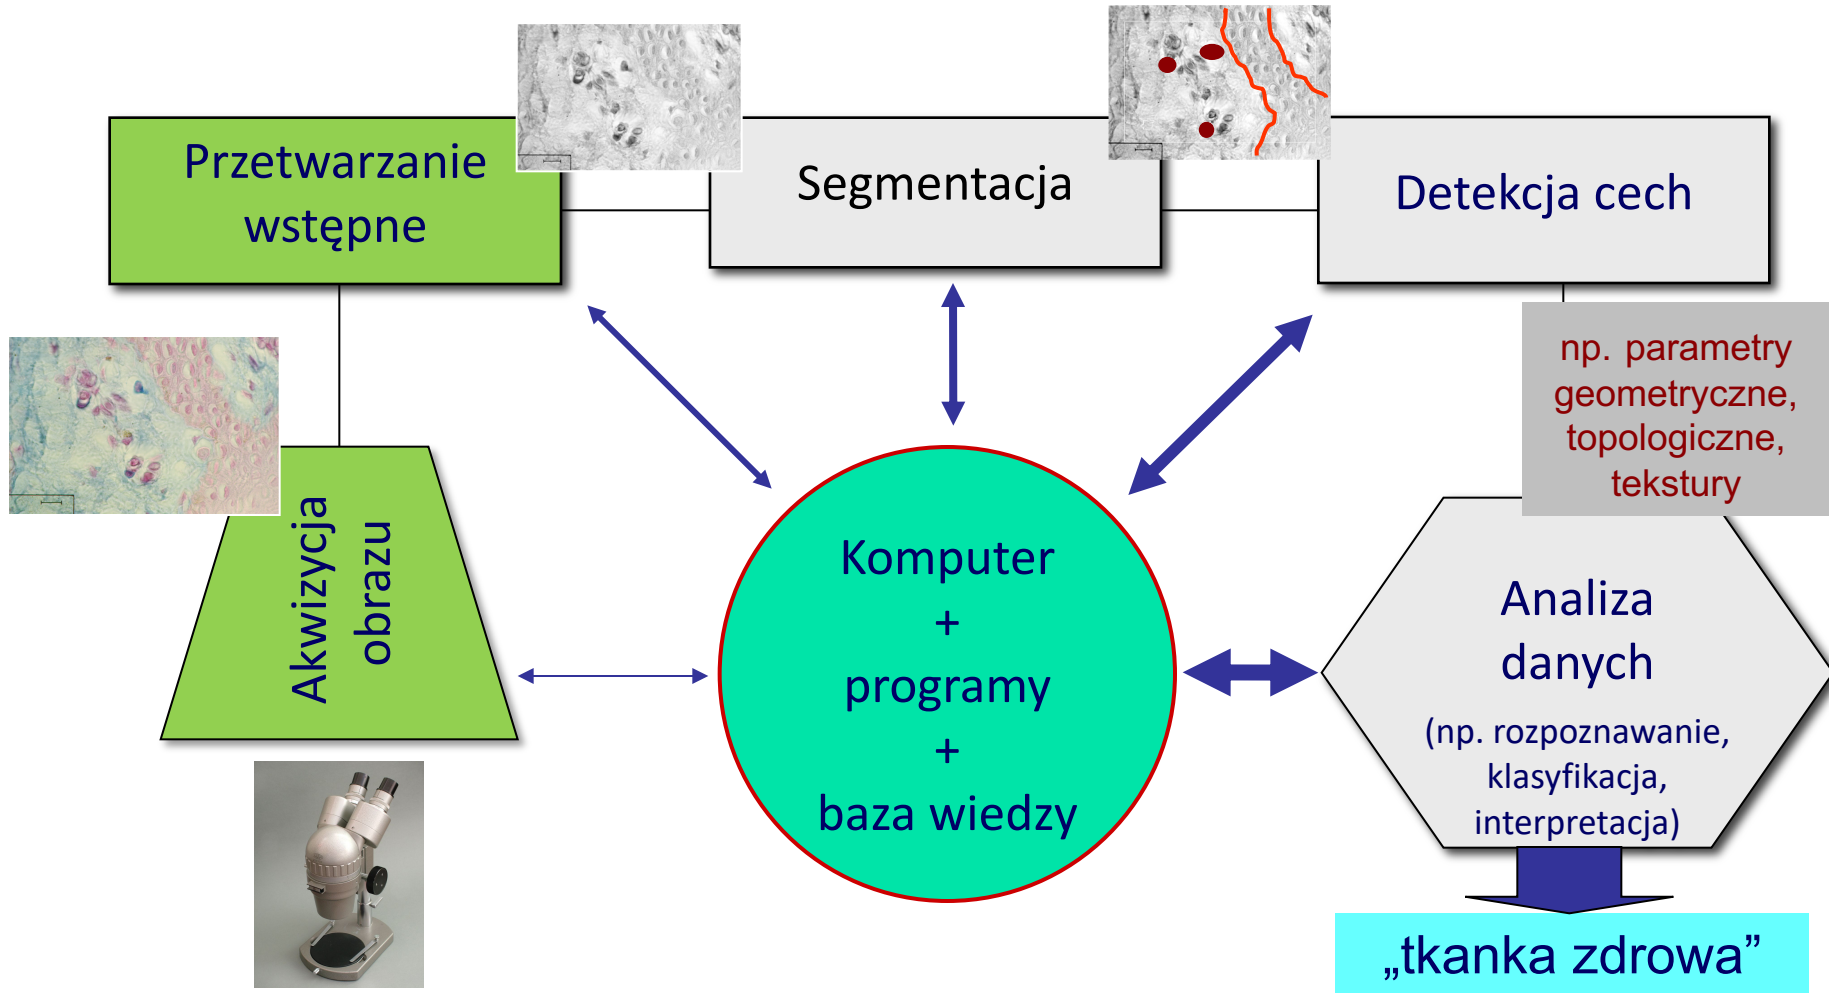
Przetwarzanie wstępne

Segmentacja

Detekcja cech

np. parametry geometryczne, topologiczne, tekstury

Akwizycja obrazu

Komputer
+
programy
+
baza wiedzy

Analiza danych
(np. rozpoznawanie, klasyfikacja, interpretacja)

„tkanka zdrowa”